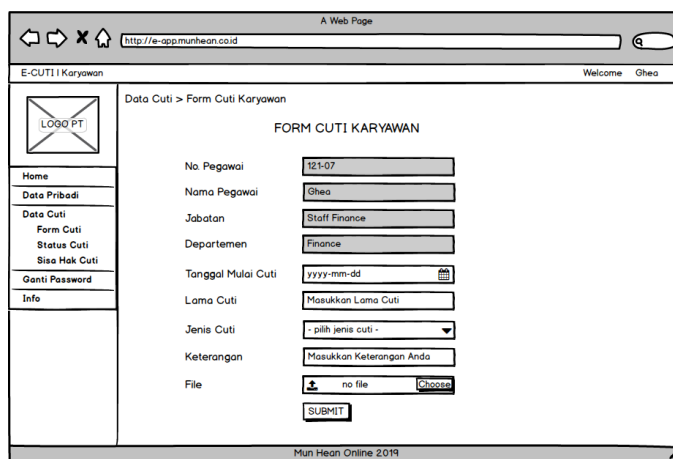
A Web Page

http://e-app.munhean.co.id

E-CUTI I Karyawan

Welcome Ghea

LOGO PT

Home
Data Pribadi
Data Cuti
Form Cuti
Status Cuti
Sisa Hak Cuti
Ganti Password
Info

Data Cuti > Form Cuti Karyawan

FORM CUTI KARYAWAN

No. Pegawai | 121-07
Nama Pegawai | Ghea
Jabatan | Staff Finance
Departemen | Finance
Tanggal Mulai Cuti | yyyy-mm-dd
Lama Cuti | Masukkan Lama Cuti
Jenis Cuti | - pilih jenis cuti -
Keterangan | Masukkan Keterangan Anda
File | no file Choose

SUBMIT

Mun Hean Online 2019